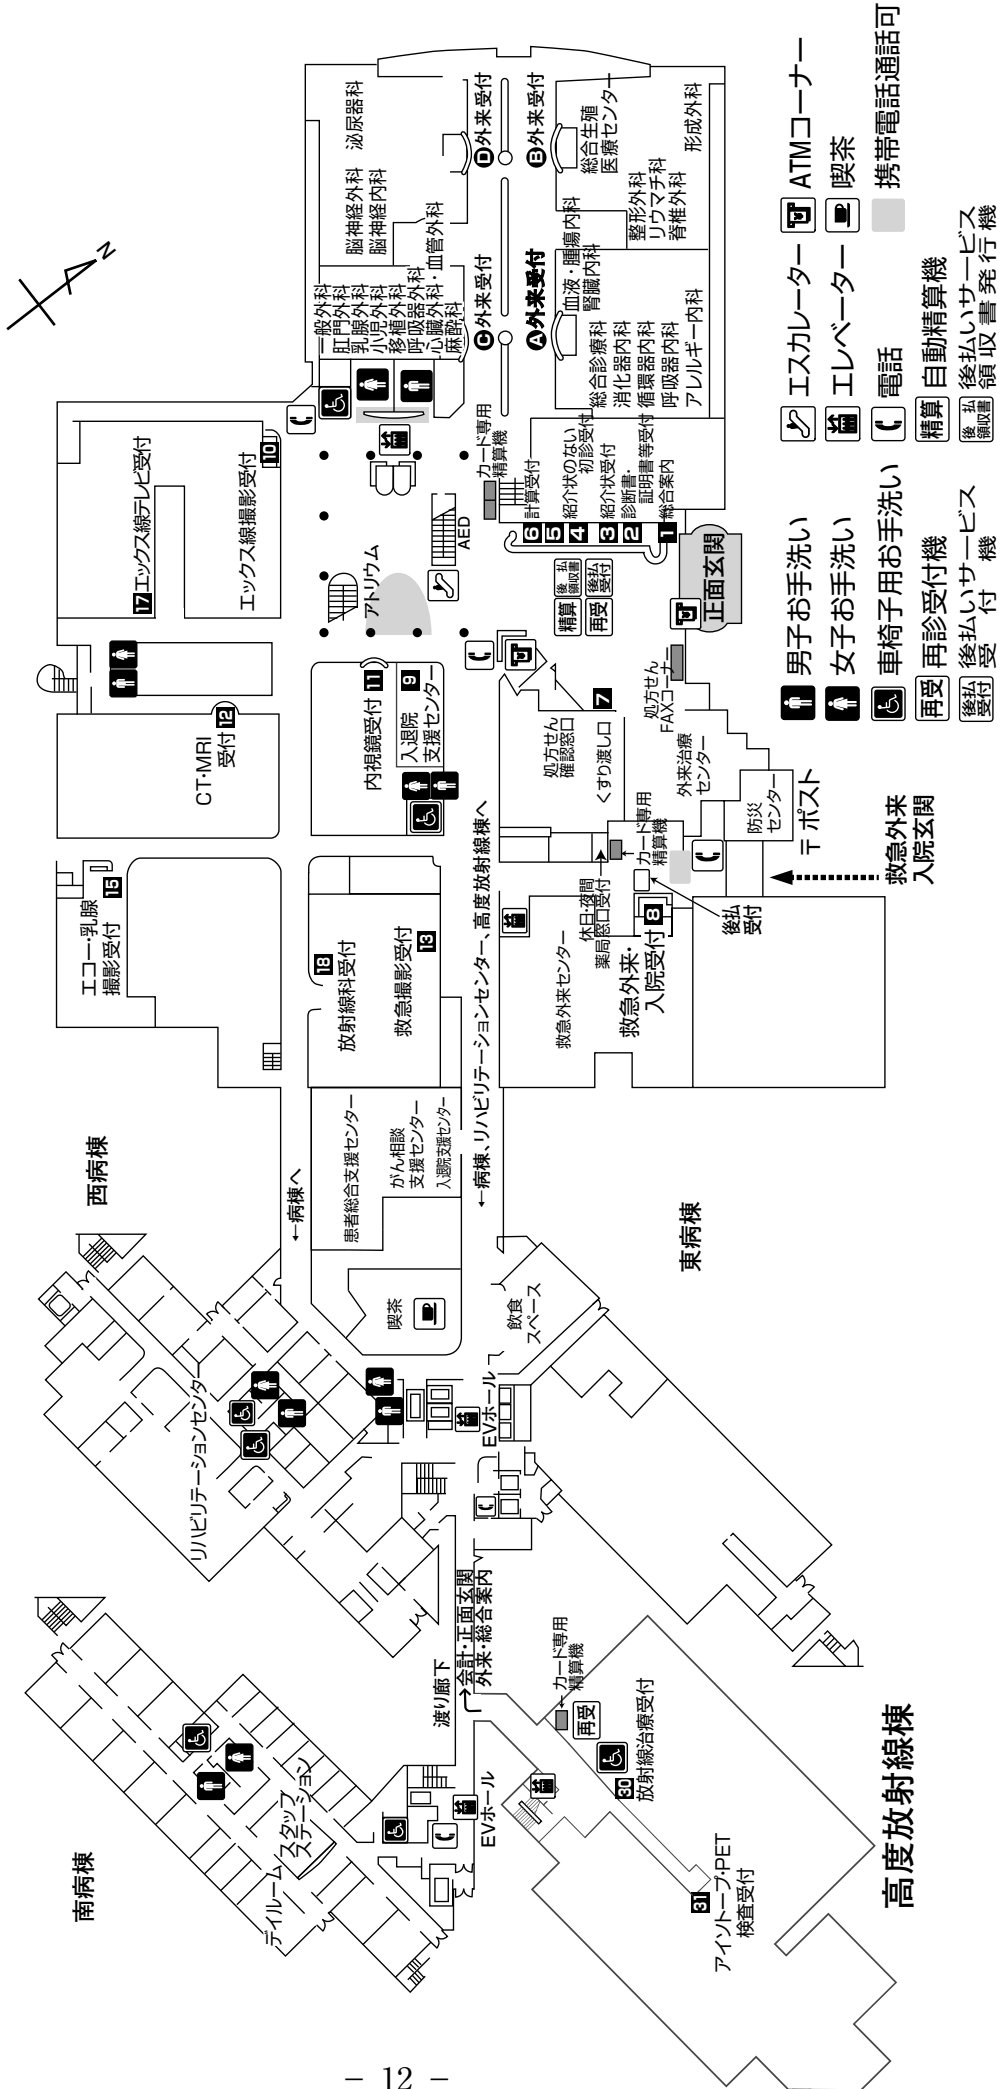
N

泌尿器科
脳神経外科
脳神経内科
血管外科
一般外科
肛門外科
乳腺外科
小児外科
移植外科
呼吸器外科
心臓外科・血管外科
麻酔科

D外来受付
B外来受付
総合生殖医療センター
形成外科
整形外科
リウマチ科
脊椎外科
C外来受付
A外来受付
血液・腫瘍内科
腎臓内科
総合診療科
消化器内科
循環器内科
呼吸器内科
アレルギー内科

カード専用精算機
計算受付
6
5 紹介状のない初診受付
4 紹介状受付
3 診断書・証明書等受付
2
1 総合案内
正面玄関
AED
アトリウム
精算
後払領収書
後払受付
再受
処方せんFAXコーナー
7
処方せん確認窓口
くすり渡し口
外来治療センター
カード専用精算機
防災センター
〒ポスト
救急外来入院玄関
後払受付
8 救急外来・入院受付
休日・夜間薬局窓口受付
救急外来センター

10
17 エックス線テレビ受付
エックス線撮影受付
12 CT・MRI受付
11 内視鏡受付
9 入退院支援センター
15 エコー・乳腺撮影受付
18 放射線科受付
13 救急撮影受付
←病棟、リハビリテーションセンター、高度放射線棟へ
患者総合支援センター
がん相談支援センター
入退院支援センター
喫茶
飲食スペース
西病棟
←病棟へ
東病棟
EVホール
リハビリテーションセンター
渡り廊下
←会計・正面玄関 外来・総合案内
カード専用精算機
再受
30 放射線治療受付
EVホール
31 アイソトープ・PET検査受付
南病棟
デイルーム
スタッフステーション
高度放射線棟

エスカレーター　ATMコーナー
エレベーター　喫茶
電話　携帯電話通話可
男子お手洗い
女子お手洗い
車椅子用お手洗い
再受 再診受付機
後払受付 後払いサービス受付機
精算 自動精算機
後払領収 後払いサービス領収書発行機

－ 12 －